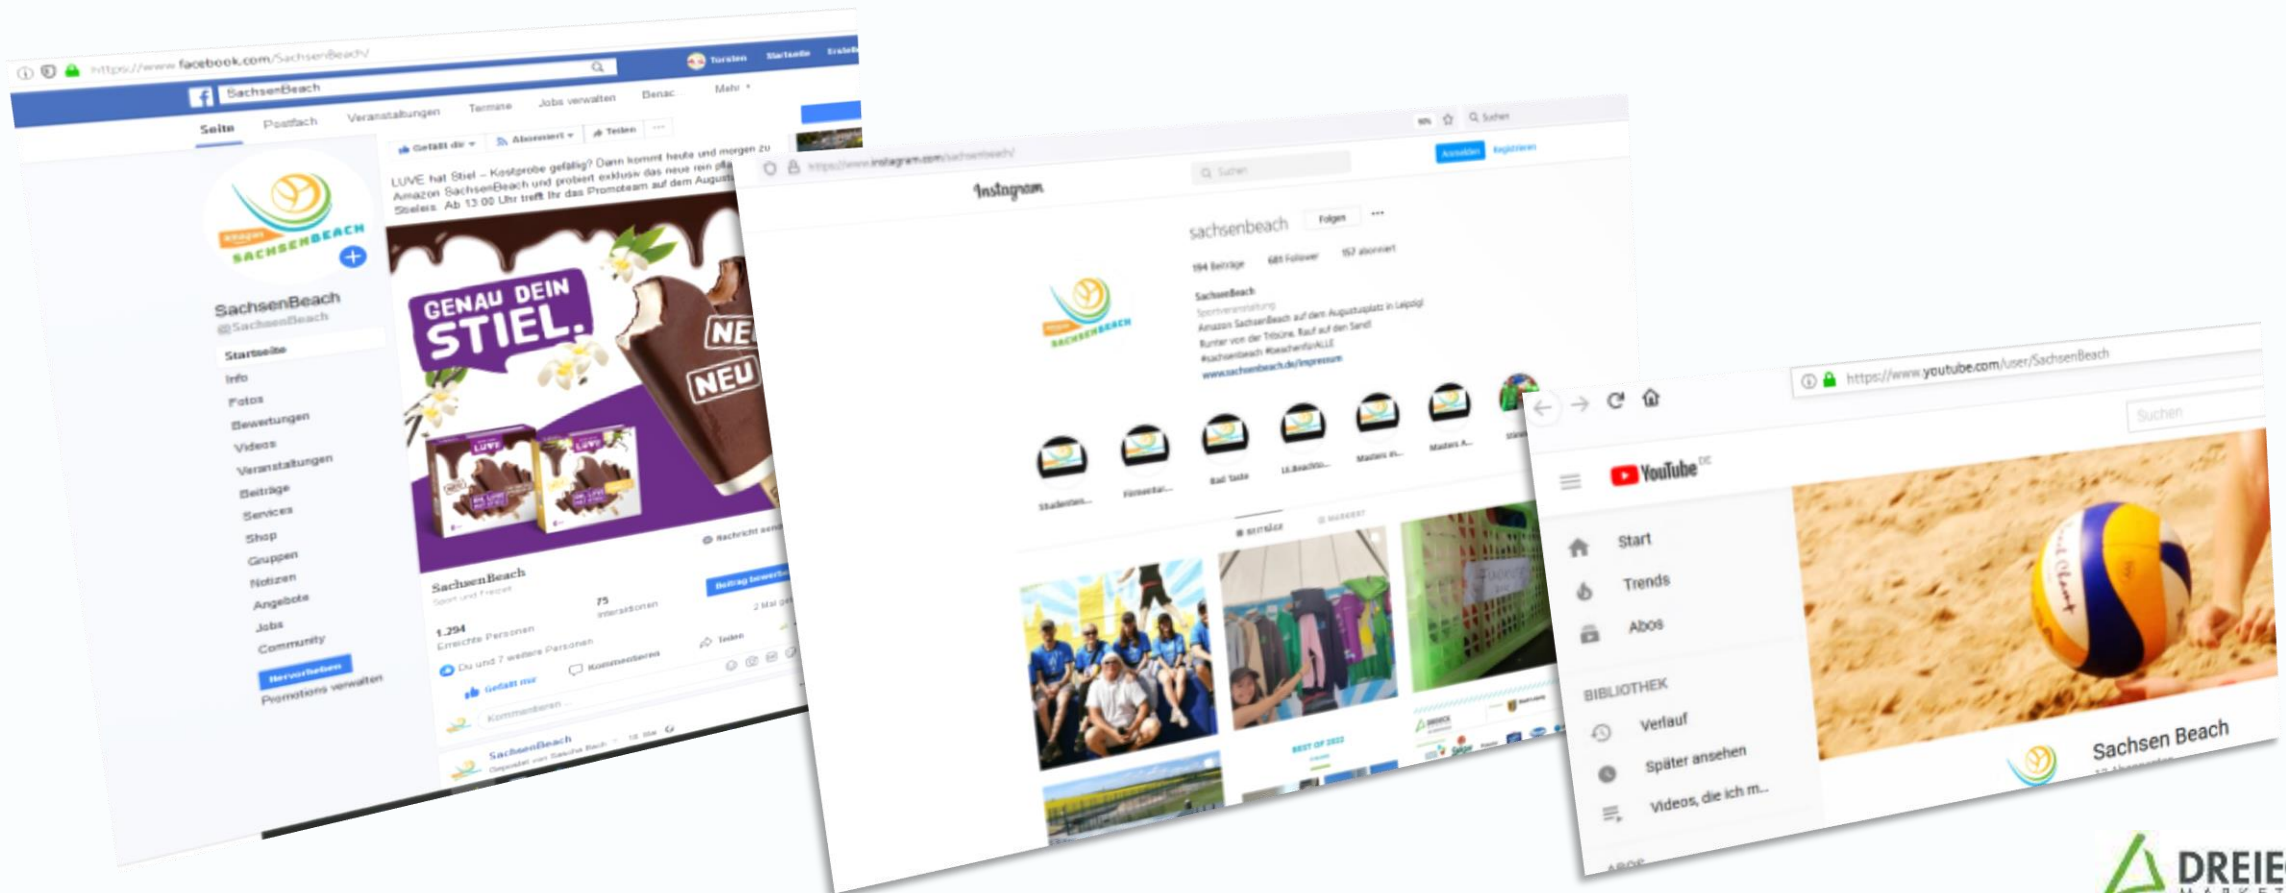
https://www.facebook.com/SachsenBeach/

SachsenBeach

Seite Postfach Veranstaltungen Termine Jobs verwalten Benac Mehr

Gefällt dir Abonniert Teilen

LUVE hat Stiel – Kostprobe gefällig? Dann kommt heute und morgen zu Amazon SachsenBeach und probiert exklusiv das neue rein pfla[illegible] Stieleis. Ab 13:00 Uhr trefft ihr das Promoteam auf dem August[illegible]

GENAU DEIN STIEL.

NEU

NEU

SACHSENBEACH

SachsenBeach
@SachsenBeach

Startseite
Info
Fotos
Bewertungen
Videos
Veranstaltungen
Beiträge
Services
Shop
Gruppen
Notizen
Angebote
Jobs
Community

Hervorheben
Promotions verwalten

SachsenBeach
Sport und Freizeit

1.294
Erreichte Personen

75
Interaktionen

Beitrag bewerben

Du und 7 weitere Personen

Gefällt mir Kommentieren Teilen

Kommentieren ...

SachsenBeach

https://www.instagram.com/sachsenbeach/

Instagram

Suchen

Anmelden Registrieren

sachsenbeach Folgen

194 Beiträge 681 Follower 157 abonniert

SachsenBeach
Sportveranstaltung
Amazon SachsenBeach auf dem Augustusplatz in Leipzig!
Runter von der Tribüne. Rauf auf den Sand!
#sachsenbeach #beachenfürALLE
www.sachsenbeach.de/impressum

Studenten... Firmentur... Ball Tasle LL Beachtu... Masters in... Masters A...

BEITRÄGE MARKIERT

BEST OF 2022

https://www.youtube.com/user/SachsenBeach

Suchen

YouTube DE

Start
Trends
Abos

BIBLIOTHEK
Verlauf
Später ansehen
Videos, die ich m...

Sachsen Beach

DREIE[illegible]
MARKET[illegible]